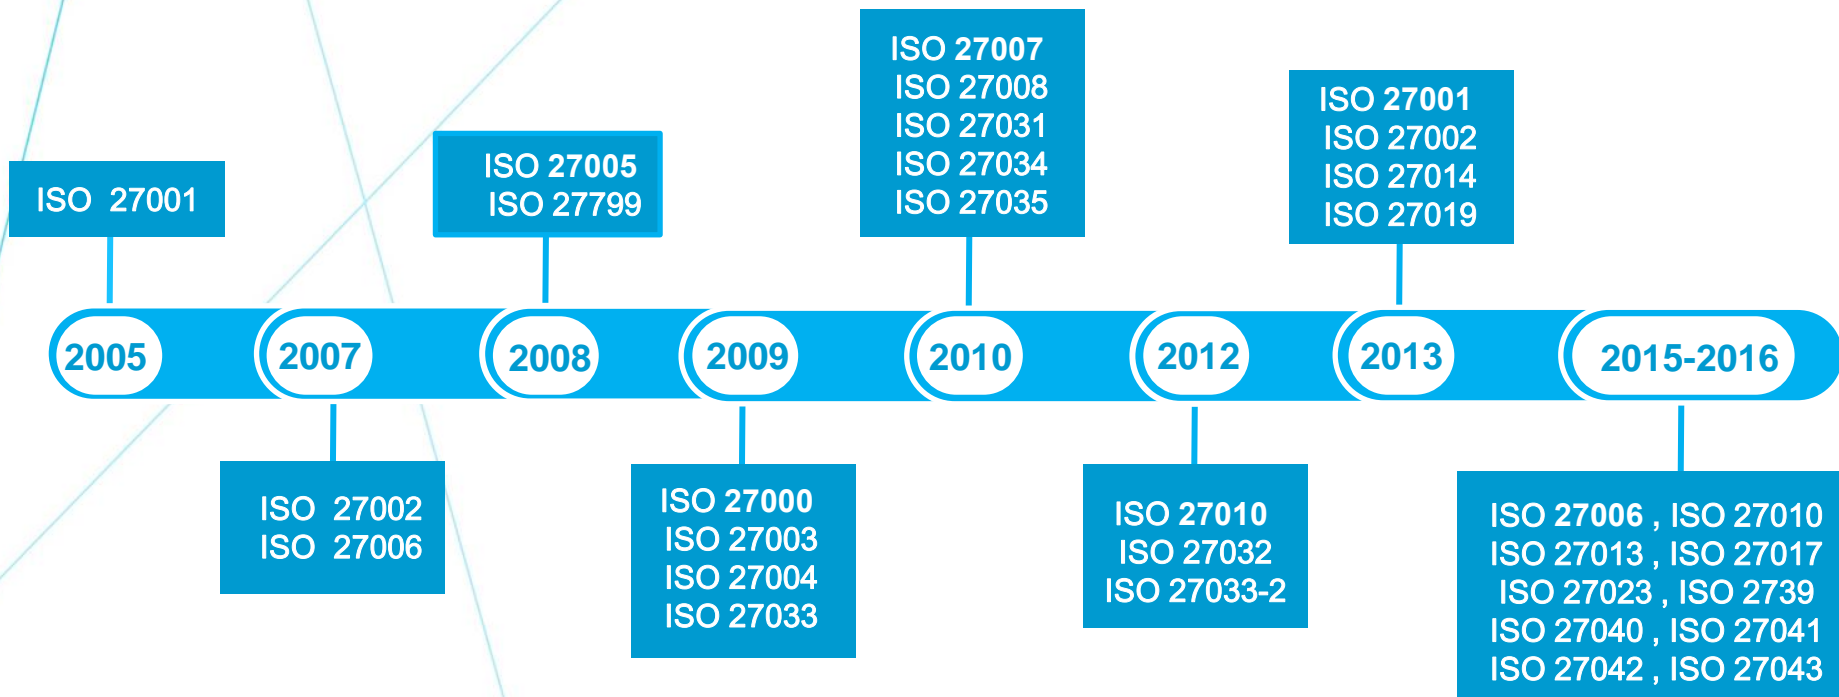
ISO 27001

2005

2007

ISO 27002
ISO 27006

ISO 27005
ISO 27799

2008

2009

ISO 27000
ISO 27003
ISO 27004
ISO 27033

ISO 27007
ISO 27008
ISO 27031
ISO 27034
ISO 27035

2010

2012

ISO 27010
ISO 27032
ISO 27033-2

ISO 27001
ISO 27002
ISO 27014
ISO 27019

2013

2015-2016

ISO 27006 , ISO 27010
ISO 27013 , ISO 27017
ISO 27023 , ISO 2739
ISO 27040 , ISO 27041
ISO 27042 , ISO 27043